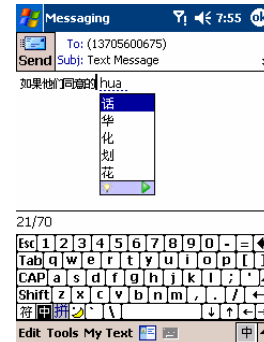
Messaging 7:55 ok

Send To: (13705660675)
Subj: Text Message

如果他们同意的 hua

话
华
化
划
花

21/70

Esc 1 2 3 4 5 6 7 8 9 0 - =
Tab q w e r t y u i o p [ ]
CAP a s d f g h j k l ; '
Shift z x c v b n m , . /
符 中 拼

Edit Tools My Text 中